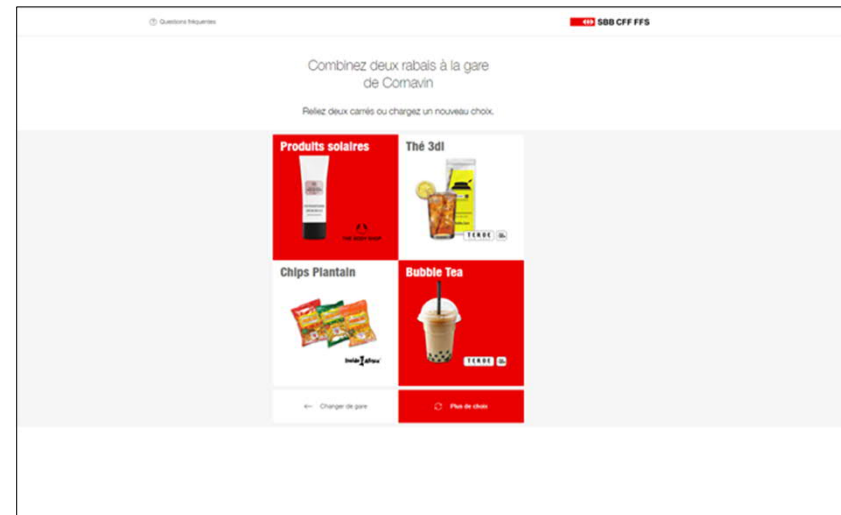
Questions fréquentes

SBB CFF FFS

Combinez deux rabais à la gare de Cornavin

Reliez deux carrés ou chargez un nouveau choix.

Produits solaires

THE BODY SHOP

Thé 3dl

TERDE

Chips Plantain

Inside Africa

Bubble Tea

TERDE

← Changer de gare

Plus de choix